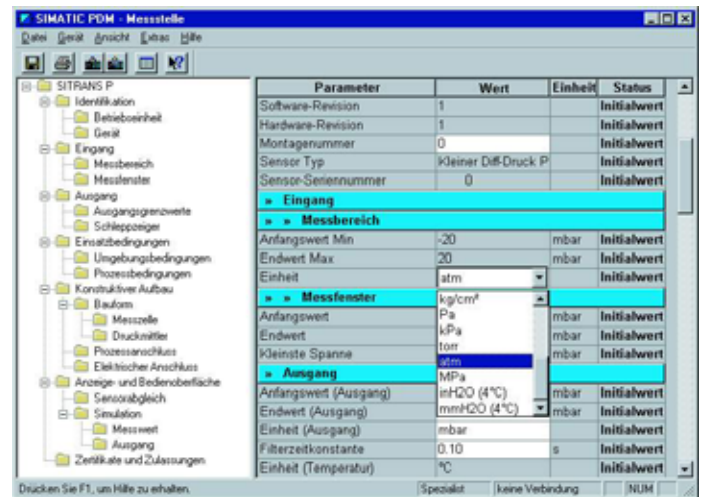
SIMATIC PDM - Messstelle

Datei Gerät Ansicht Extras Hilfe

SITRANS P
Identifikation
Betriebseinheit
Gerät
Eingang
Messbereich
Messfenster
Ausgang
Ausgangsgrenzwerte
Schleppzeiger
Einsatzbedingungen
Umgebungsbedingungen
Prozessbedingungen
Konstruktiver Aufbau
Bauform
Messzelle
Druckmittler
Prozessanschluss
Elektrischer Anschluss
Anzeige- und Bedienoberfläche
Sensorabgleich
Simulation
Messwert
Ausgang
Zertifikate und Zulassungen

| Parameter | Wert | Einheit | Status |
|---|---|---|---|
| Software-Revision | 1 | | Initialwert |
| Hardware-Revision | 1 | | Initialwert |
| Montagenummer | 0 | | Initialwert |
| Sensor Typ | Kleiner Diff-Druck P | | Initialwert |
| Sensor-Seriennummer | 0 | | Initialwert |
| » Eingang | | | |
| » » Messbereich | | | |
| Anfangswert Min | -20 | mbar | Initialwert |
| Endwert Max | 20 | mbar | Initialwert |
| Einheit | atm | | Initialwert |
| » » Messfenster | kg/cm² | | |
| Anfangswert | Pa | mbar | Initialwert |
| Endwert | kPa | mbar | Initialwert |
| Kleinste Spanne | torr | mbar | Initialwert |
| » Ausgang | atm | | |
| Anfangswert (Ausgang) | MPa | mbar | Initialwert |
| Endwert (Ausgang) | inH2O (4°C) | mbar | Initialwert |
| Einheit (Ausgang) | mmH2O (4°C) | | Initialwert |
| Filterzeitkonstante | 0.10 | s | Initialwert |
| Einheit (Temperatur) | °C | | Initialwert |

Drücken Sie F1, um Hilfe zu erhalten. Spezialist keine Verbindung NUM